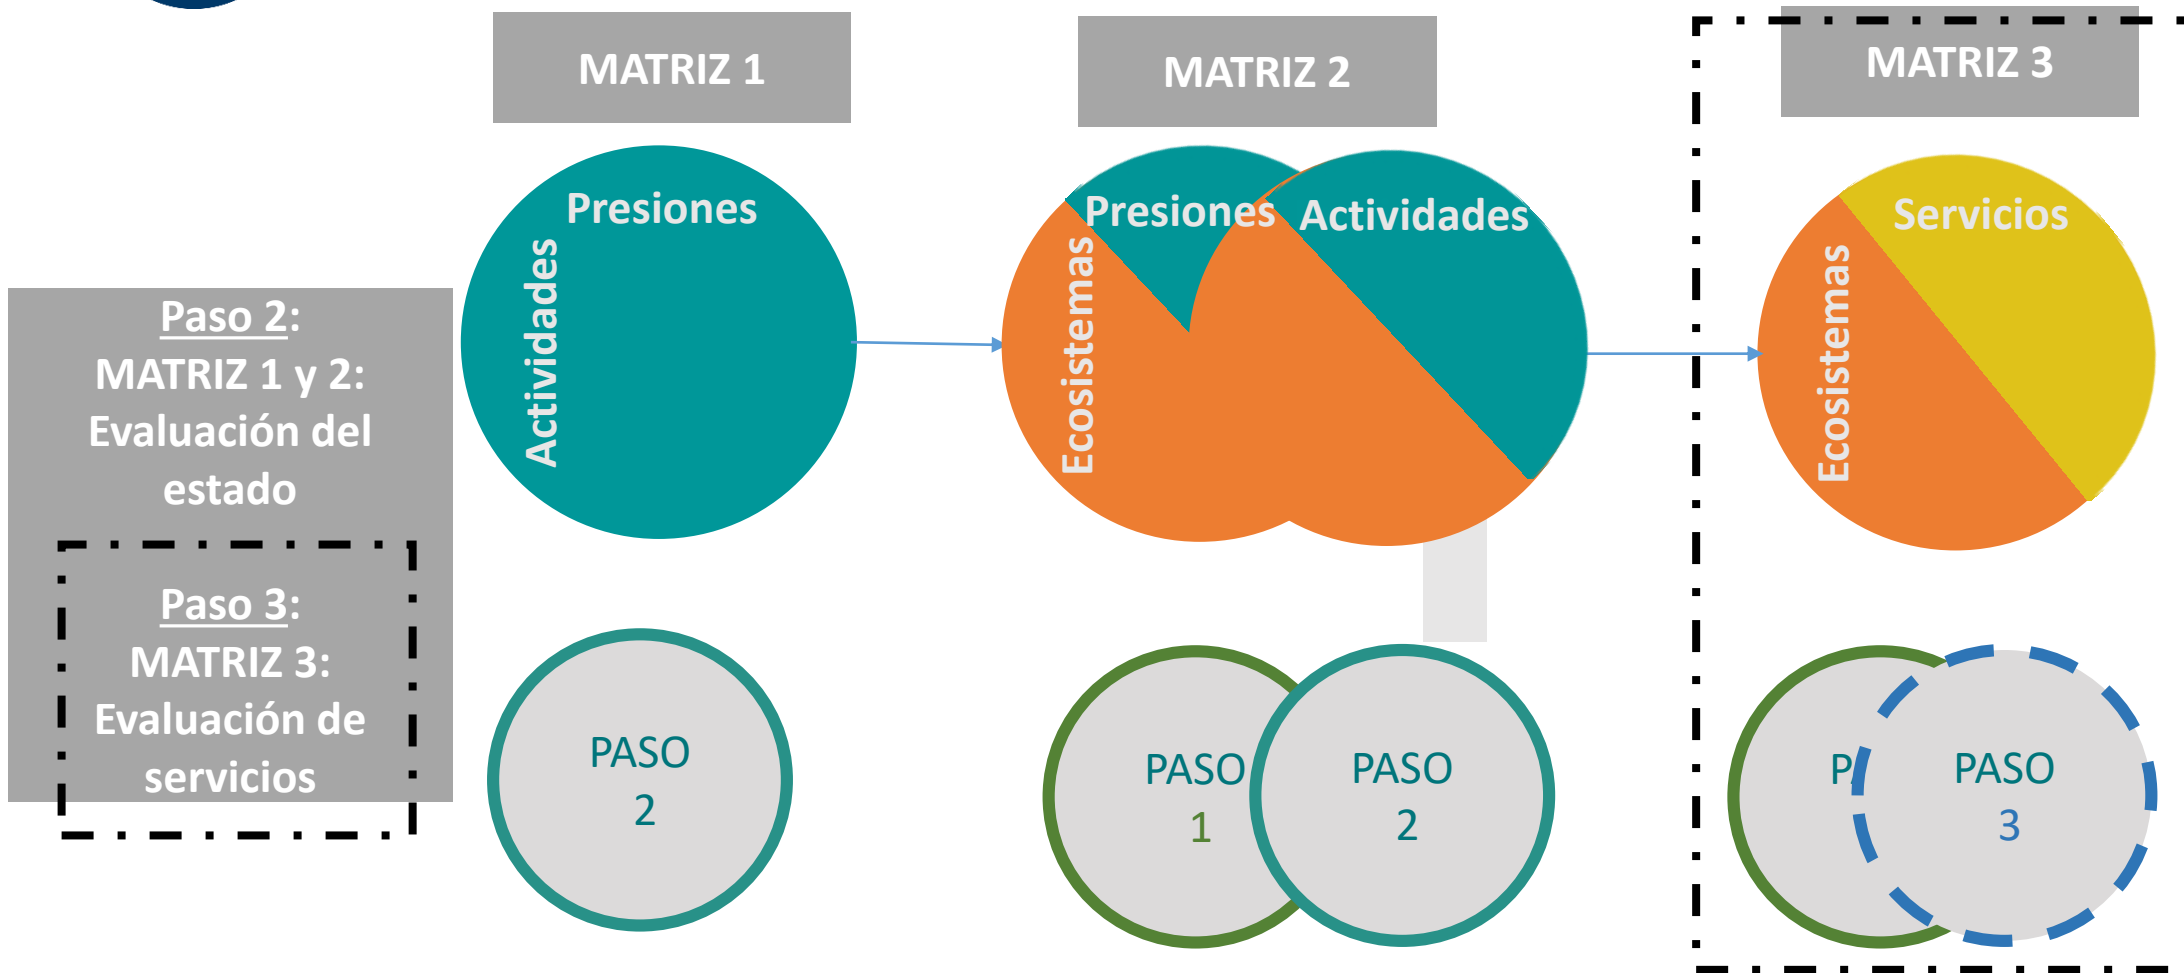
Paso 2:
MATRIZ 1 y 2:
Evaluación del estado

Paso 3:
MATRIZ 3:
Evaluación de servicios

MATRIZ 1

Presiones

Actividades

PASO 2

MATRIZ 2

Presiones

Actividades

Ecosistemas

PASO 1

PASO 2

MATRIZ 3

Servicios

Ecosistemas

P

PASO 3